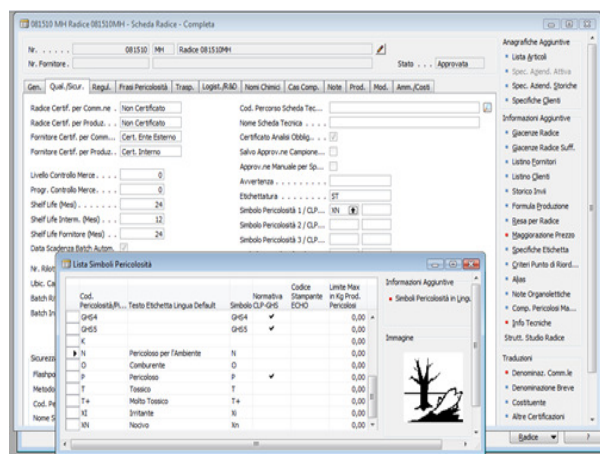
081510 MH Radice 081510MH - Scheda Radice - Completa

Nr. . . . . . 081510 MH Radice 081510MH
Nr. Fornitore . Stato . . . Approvata

Gen. Qual./Sicur. Regul. Frasi Pericolosità Trasp. Logist./R&D Nomi Chimici Cas Comp. Note Prod. Mod. Amm./Costi

Radice Certif. per Comm.ne . Non Certificato
Radice Certif. per Produz. . Non Certificato
Fornitore Certif. per Comm... Cert. Ente Esterno
Fornitore Certif. per Produz.. Cert. Interno

Livello Controllo Merce. . . . 0
Progr. Controllo Merce. . . . 0
Shelf Life (Mesi) . . . . . . 24
Shelf Life Interm. (Mesi) . . . 12
Shelf Life Fornitore (Mesi) . . 24
Data Scadenza Batch Autom.

Cod. Percorso Scheda Tec...
Nome Scheda Tecnica . . .
Certificato Analisi Obblig... ✓
Salvo Approv.ne Campione...
Approv.ne Manuale per Sp...
Avvertenza . . . . . . .
Etichettatura . . . . . . . ST
Simbolo Pericolosità 1 / CLP.... XN
Simbolo Pericolosità 2 / CLP....
Simbolo Pericolosità 3 / CLP....

Nr. Rilott
Ubic. Ca
Batch R
Batch In

Sicurezz
Flashpo
Metodo
Cod. Pe
Nome S

Lista Simboli Pericolosità

| Cod. Pericolosità/Pi... | Testo Etichetta Lingua Default | Simbolo | Normativa CLP-GHS | Codice Stampante ECHO | Limite Max in Kg Prod. Pericolosi |
|---|---|---|---|---|---|
| GHS4 | | GHS4 | ✔ | | 0,00 |
| GHS5 | | GHS5 | ✔ | | 0,00 |
| K | | | | | 0,00 |
| N | Pericoloso per l'Ambiente | N | | | 0,00 |
| O | Comburente | O | | | 0,00 |
| P | Pericoloso | P | ✔ | | 0,00 |
| T | Tossico | T | | | 0,00 |
| T+ | Molto Tossico | T+ | | | 0,00 |
| XI | Irritante | Xi | | | 0,00 |
| XN | Nocivo | Xn | | | 0,00 |

Informazioni Aggiuntive
• Simboli Pericolosità in Lingu
Immagine

Anagrafiche Aggiuntive
• Lista Articoli
• Spec. Agend. Attiva
• Spec. Aziend. Storiche
• Specifiche Clienti
Informazioni Aggiuntive
• Giacenze Radice
• Giacenze Radice Suff.
• Listino Fornitori
• Listino Clienti
• Storico Invii
• Formula Produzione
• Resa per Radice
• Maggiorazione Prezzo
• Specifiche Etichetta
• Criteri Punto di Riord...
• Alias
• Note Organolettiche
• Comp. Pericolosi Ma...
• Info Tecniche
Strutt. Studio Radice
Traduzioni
• Denominaz. Comm.le
• Denominazione Breve
• Costituente
• Altre Certificazioni

Radice ▾